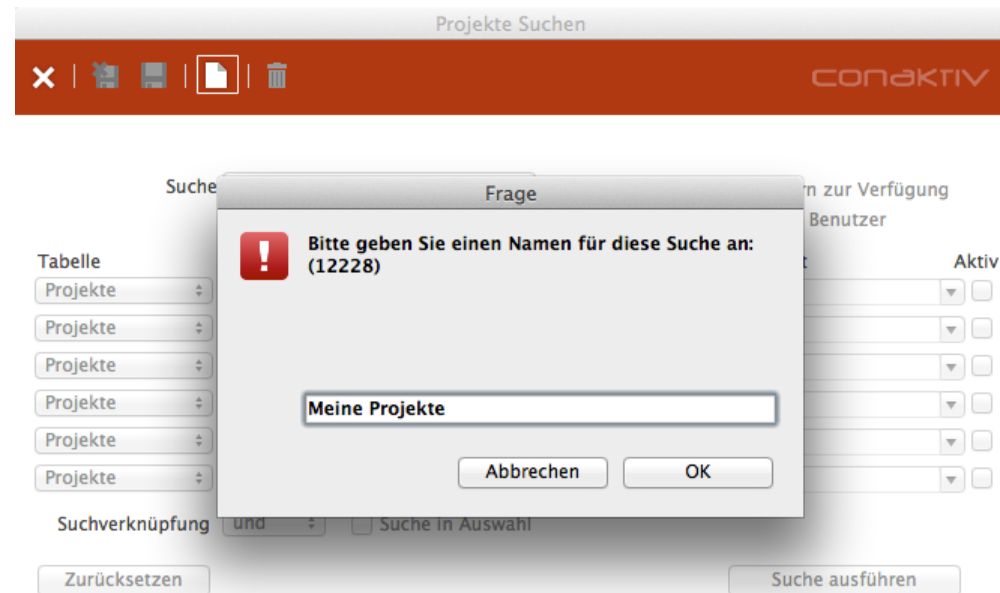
Projekte Suchen

conaktiv

Suche

n zur Verfügung
Benutzer

Tabelle

t

Aktiv

Projekte
Projekte
Projekte
Projekte
Projekte
Projekte

Frage

Bitte geben Sie einen Namen für diese Suche an: (12228)

Meine Projekte

Abbrechen

OK

Suchverknüpfung und

Suche in Auswahl

Zurücksetzen

Suche ausführen